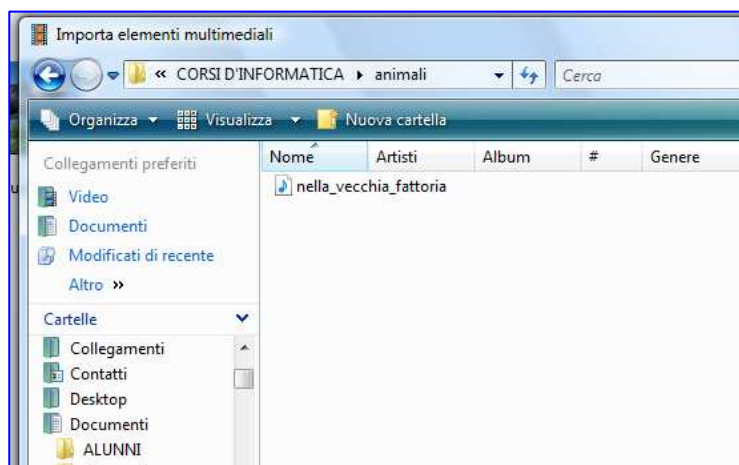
Importa elementi multimediali

« CORSI D'INFORMATICA ▸ animali

Cerca

Organizza ▾ Visualizza ▾ Nuova cartella

Collegamenti preferiti

Video

Documenti

Modificati di recente

Altro »

Cartelle

Collegamenti

Contatti

Desktop

Documenti

ALUNNI

| Nome | Artisti | Album | # | Genere |
|---|---|---|---|---|
| nella_vecchia_fattoria | | | | |